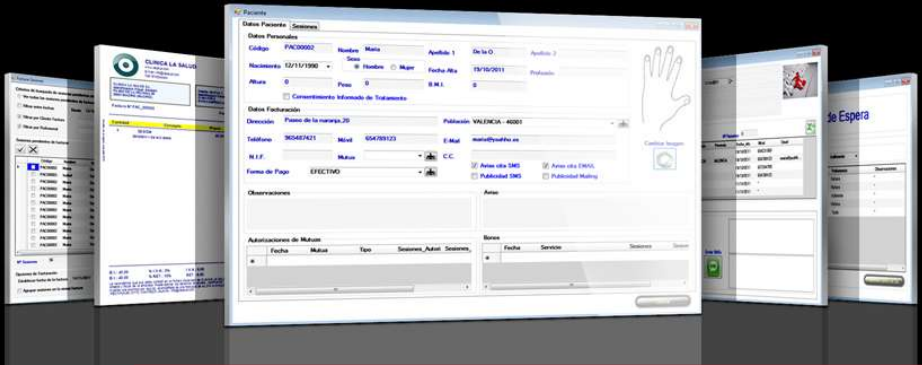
Paciente

Datos Paciente | Sesiones

Datos Personales

Código PAC00002 Nombre Maria Apellido 1 De la O Apellido 2

Sexo

Nacimiento 12/11/1990 Hombre Mujer Fecha Alta 15/10/2011 Profesión

Altura 0 Peso 0 B.M.I. 0

Consentimiento Informado de Tratamiento

Datos Facturación

Dirección Paseo de la naranja,20 Población VALENCIA - 46001

Teléfono 963487421 Móvil 654789123 E-Mail maria@yohho.es

N.I.F. Mutua C.C.

Forma de Pago EFECTIVO

Aviso cita SMS Aviso cita EMAIL

Publicidad SMS Publicidad Mailing

Cambiar Imagen

Observaciones

Aviso

Autorizaciones de Mutuas

| Fecha | Mutua | Tipo | Sesiones_Autori | Sesiones_ |
|---|---|---|---|---|

Bonos

| Fecha | Servicio | Sesiones | Sesion |
|---|---|---|---|

CLINICA LA SALUD

Factura Nº FAC_00003

Cantidad Concepto Precio

SESION

de Espera